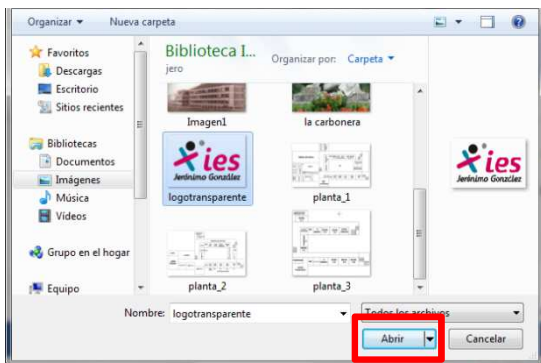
Organizar ▾ Nueva carpeta

Favoritos
Descargas
Escritorio
Sitios recientes

Bibliotecas
Documentos
Imágenes
Música
Vídeos

Grupo en el hogar

Equipo

Biblioteca I...
jero

Organizar por: Carpeta ▾

Imagen1
la carbonera

ies
Jerónimo González
logotransparente
planta_1
planta_2
planta_3

ies
Jerónimo González

Nombre: logotransparente

Todos los archivos

Abrir
Cancelar